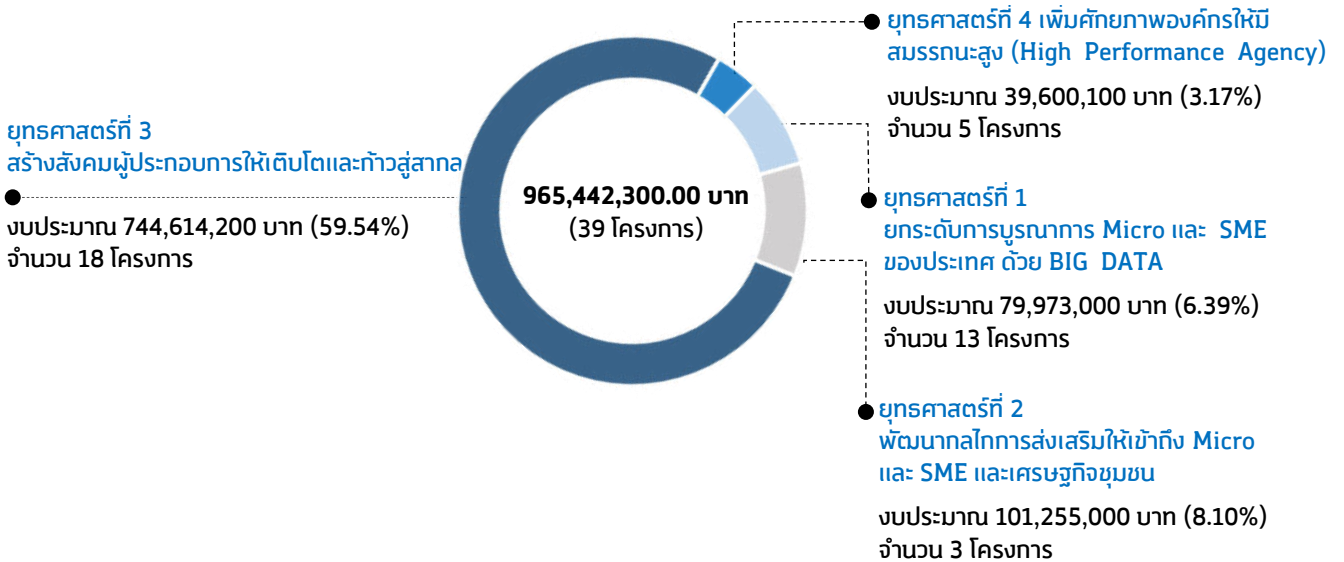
ยุทธศาสตร์ที่ 4 เพิ่มศักยภาพองค์กรให้มีสมรรถนะสูง (High Performance Agency)

งบประมาณ 39,600,100 บาท (3.17%)
จำนวน 5 โครงการ

ยุทธศาสตร์ที่ 3
สร้างสังคมผู้ประกอบการให้เติบโตและก้าวสู่สากล

งบประมาณ 744,614,200 บาท (59.54%)
จำนวน 18 โครงการ

965,442,300.00 บาท
(39 โครงการ)

ยุทธศาสตร์ที่ 1
ยกระดับการบูรณาการ Micro และ SME ของประเทศ ด้วย BIG DATA

งบประมาณ 79,973,000 บาท (6.39%)
จำนวน 13 โครงการ

ยุทธศาสตร์ที่ 2
พัฒนากลไกการส่งเสริมให้เข้าถึง Micro และ SME และเศรษฐกิจชุมชน

งบประมาณ 101,255,000 บาท (8.10%)
จำนวน 3 โครงการ